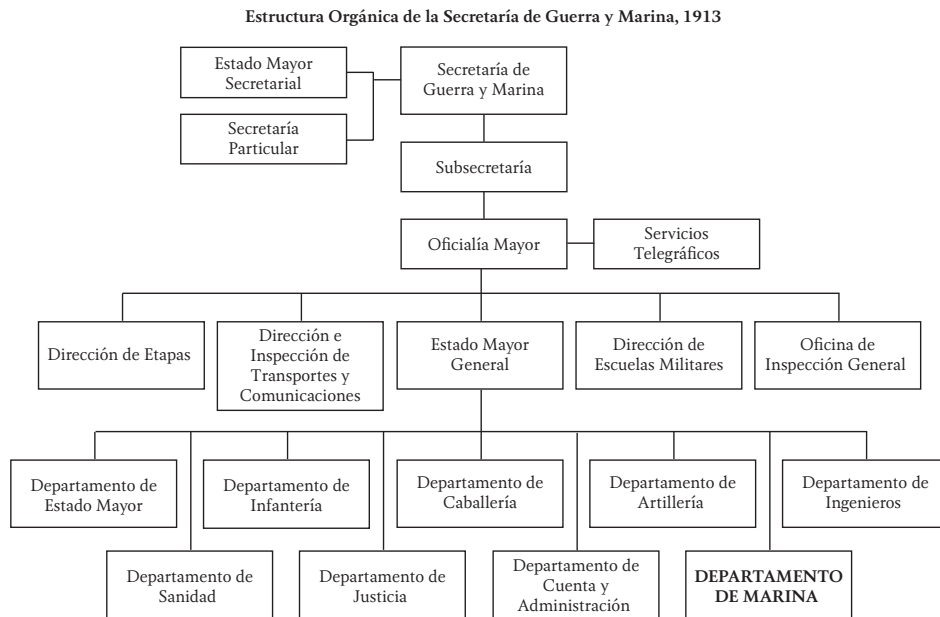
**Estructura Orgánica de la Secretaría de Guerra y Marina, 1913**

Estado Mayor Secretarial

Secretaría Particular

Secretaría de Guerra y Marina

Subsecretaría

Oficialía Mayor

Servicios Telegráficos

Dirección de Etapas

Dirección e Inspección de Transportes y Comunicaciones

Estado Mayor General

Dirección de Escuelas Militares

Oficina de Inspección General

Departamento de Estado Mayor

Departamento de Infantería

Departamento de Caballería

Departamento de Artillería

Departamento de Ingenieros

Departamento de Sanidad

Departamento de Justicia

Departamento de Cuenta y Administración

**DEPARTAMENTO DE MARINA**